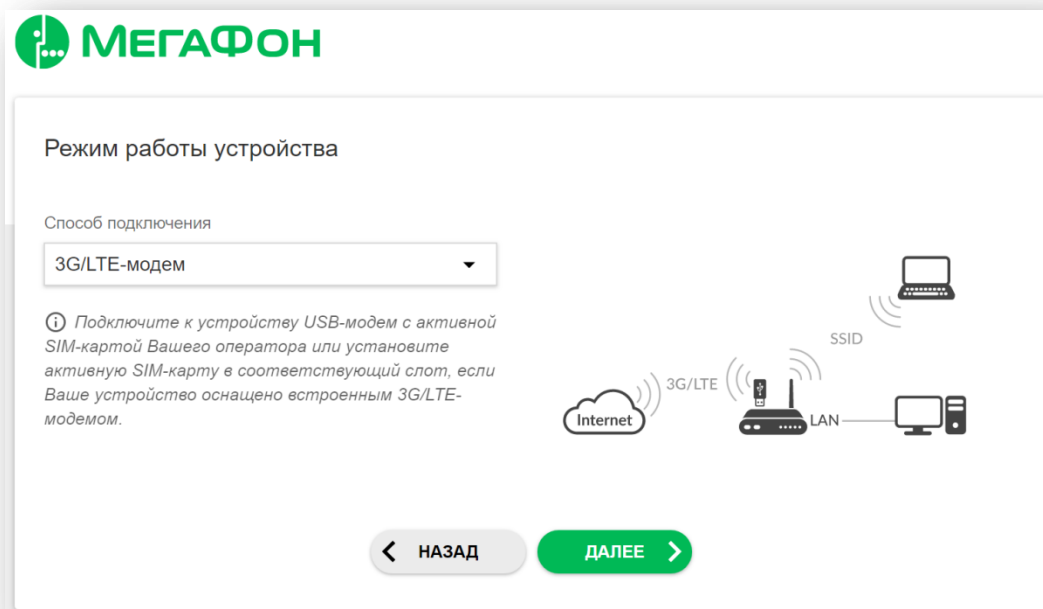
МегаФон

Режим работы устройства

Способ подключения

3G/LTE-модем

ⓘ Подключите к устройству USB-модем с активной SIM-картой Вашего оператора или установите активную SIM-карту в соответствующий слот, если Ваше устройство оснащено встроенным 3G/LTE-модемом.

SSID

3G/LTE

Internet

LAN

НАЗАД

ДАЛЕЕ